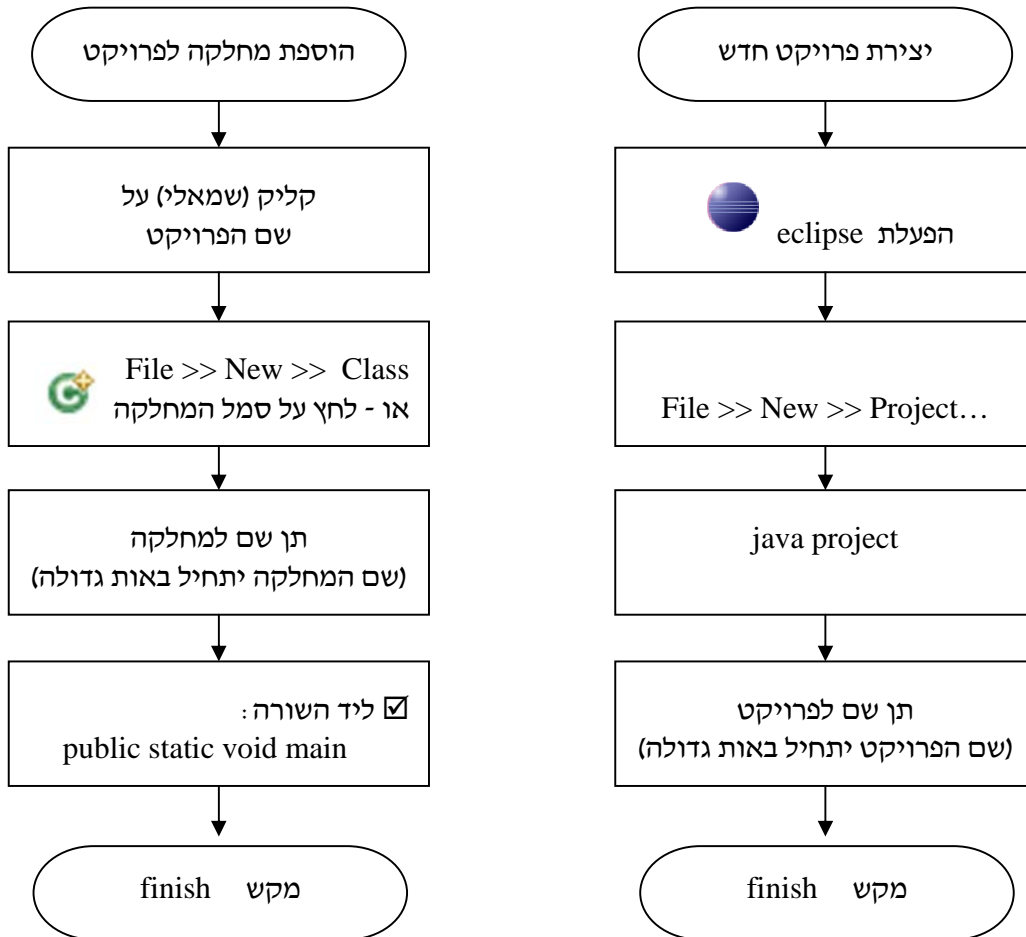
יצירת פרויקט חדש

הפעלת eclipse

File >> New >> Project…

java project

תן שם לפרויקט
(שם הפרויקט יתחיל באות גדולה)

מקש finish

הוספת מחלקה לפרויקט

קליק (שמאלי) על
שם הפרויקט

File >> New >> Class
או - לחץ על סמל המחלקה

תן שם למחלקה
(שם המחלקה יתחיל באות גדולה)

☑ ליד השורה:
public static void main

מקש finish